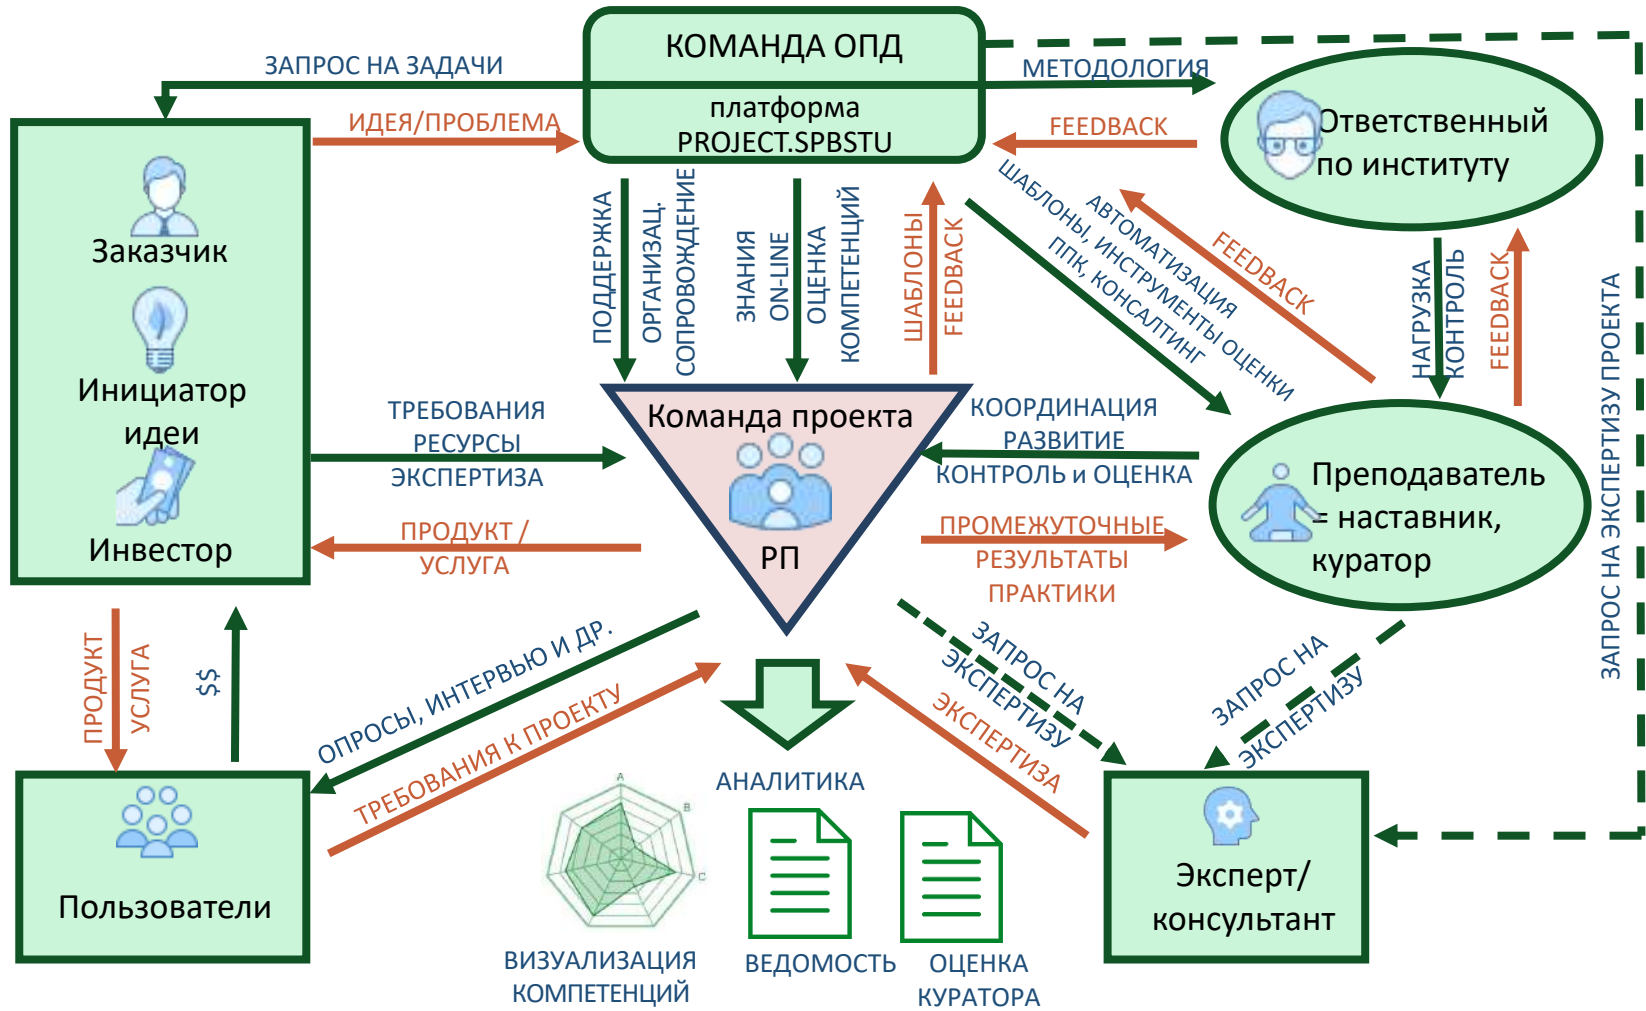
КОМАНДА ОПД

платформа PROJECT.SPBSTU

ЗАПРОС НА ЗАДАЧИ

МЕТОДОЛОГИЯ

ИДЕЯ/ПРОБЛЕМА

FEEDBACK

Ответственный по институту

Заказчик

Инициатор идеи

Инвестор

ПОДДЕРЖКА

ОРГАНИЗАЦ. СОПРОВОЖДЕНИЕ

ЗНАНИЯ ON-LINE

ОЦЕНКА КОМПЕТЕНЦИЙ

ШАБЛОНЫ

FEEDBACK

ШАБЛОНЫ, ИНСТРУМЕНТЫ ОЦЕНКИ

АВТОМАТИЗАЦИЯ

ППК, КОНСАЛТИНГ

FEEDBACK

НАГРУЗКА

КОНТРОЛЬ

FEEDBACK

ЗАПРОС НА ЭКСПЕРТИЗУ ПРОЕКТА

ТРЕБОВАНИЯ РЕСУРСЫ ЭКСПЕРТИЗА

Команда проекта

РП

КООРДИНАЦИЯ РАЗВИТИЕ КОНТРОЛЬ и ОЦЕНКА

Преподаватель = наставник, куратор

ПРОДУКТ / УСЛУГА

ПРОМЕЖУТОЧНЫЕ РЕЗУЛЬТАТЫ ПРАКТИКИ

ПРОДУКТ

УСЛУГА

$$

ОПРОСЫ, ИНТЕРВЬЮ И ДР.

ТРЕБОВАНИЯ К ПРОЕКТУ

ЗАПРОС НА ЭКСПЕРТИЗУ

ЭКСПЕРТИЗА

ЗАПРОС НА ЭКСПЕРТИЗУ

АНАЛИТИКА

Пользователи

Эксперт/ консультант

ВИЗУАЛИЗАЦИЯ КОМПЕТЕНЦИЙ

ВЕДОМОСТЬ

ОЦЕНКА КУРАТОРА